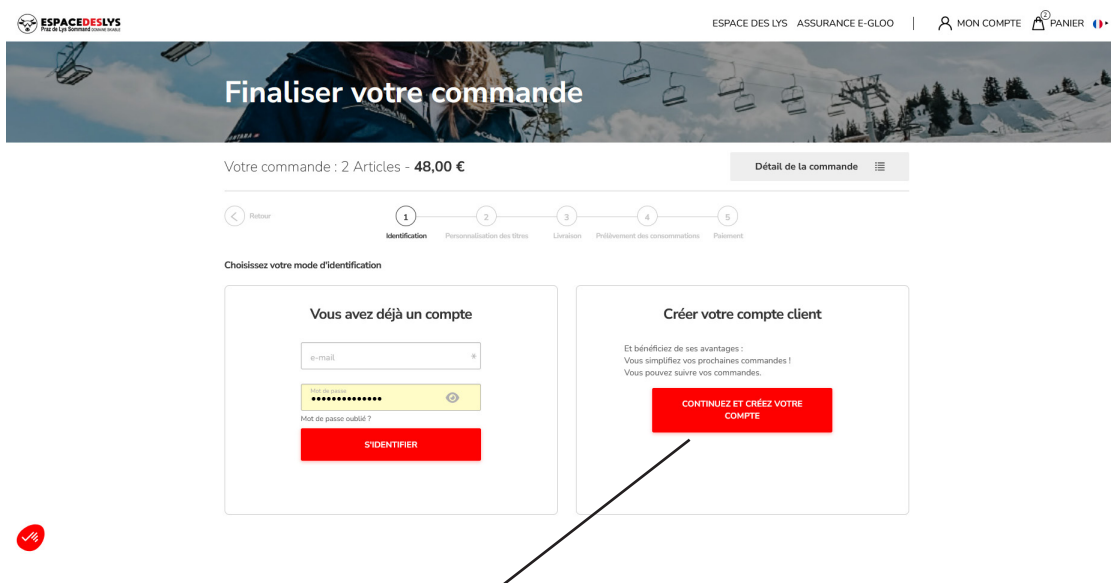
ESPACEDESLYS
Praz de Lys Sommand DOMAINE SKIABLE

ESPACE DES LYS ASSURANCE E-GLOO | MON COMPTE 2 PANIER

Finaliser votre commande

Votre commande : 2 Articles - **48,00 €**

Détail de la commande

Retour

1 Identification
2 Personnalisation des titres
3 Livraison
4 Prélèvement des consommations
5 Paiement

Choisissez votre mode d'identification

Vous avez déjà un compte

e-mail

Mot de passe
••••••••••••••

Mot de passe oublié ?

S'IDENTIFIER

Créer votre compte client

Et bénéficiez de ses avantages :
Vous simplifiez vos prochaines commandes !
Vous pouvez suivre vos commandes.

CONTINUEZ ET CRÉEZ VOTRE COMPTE